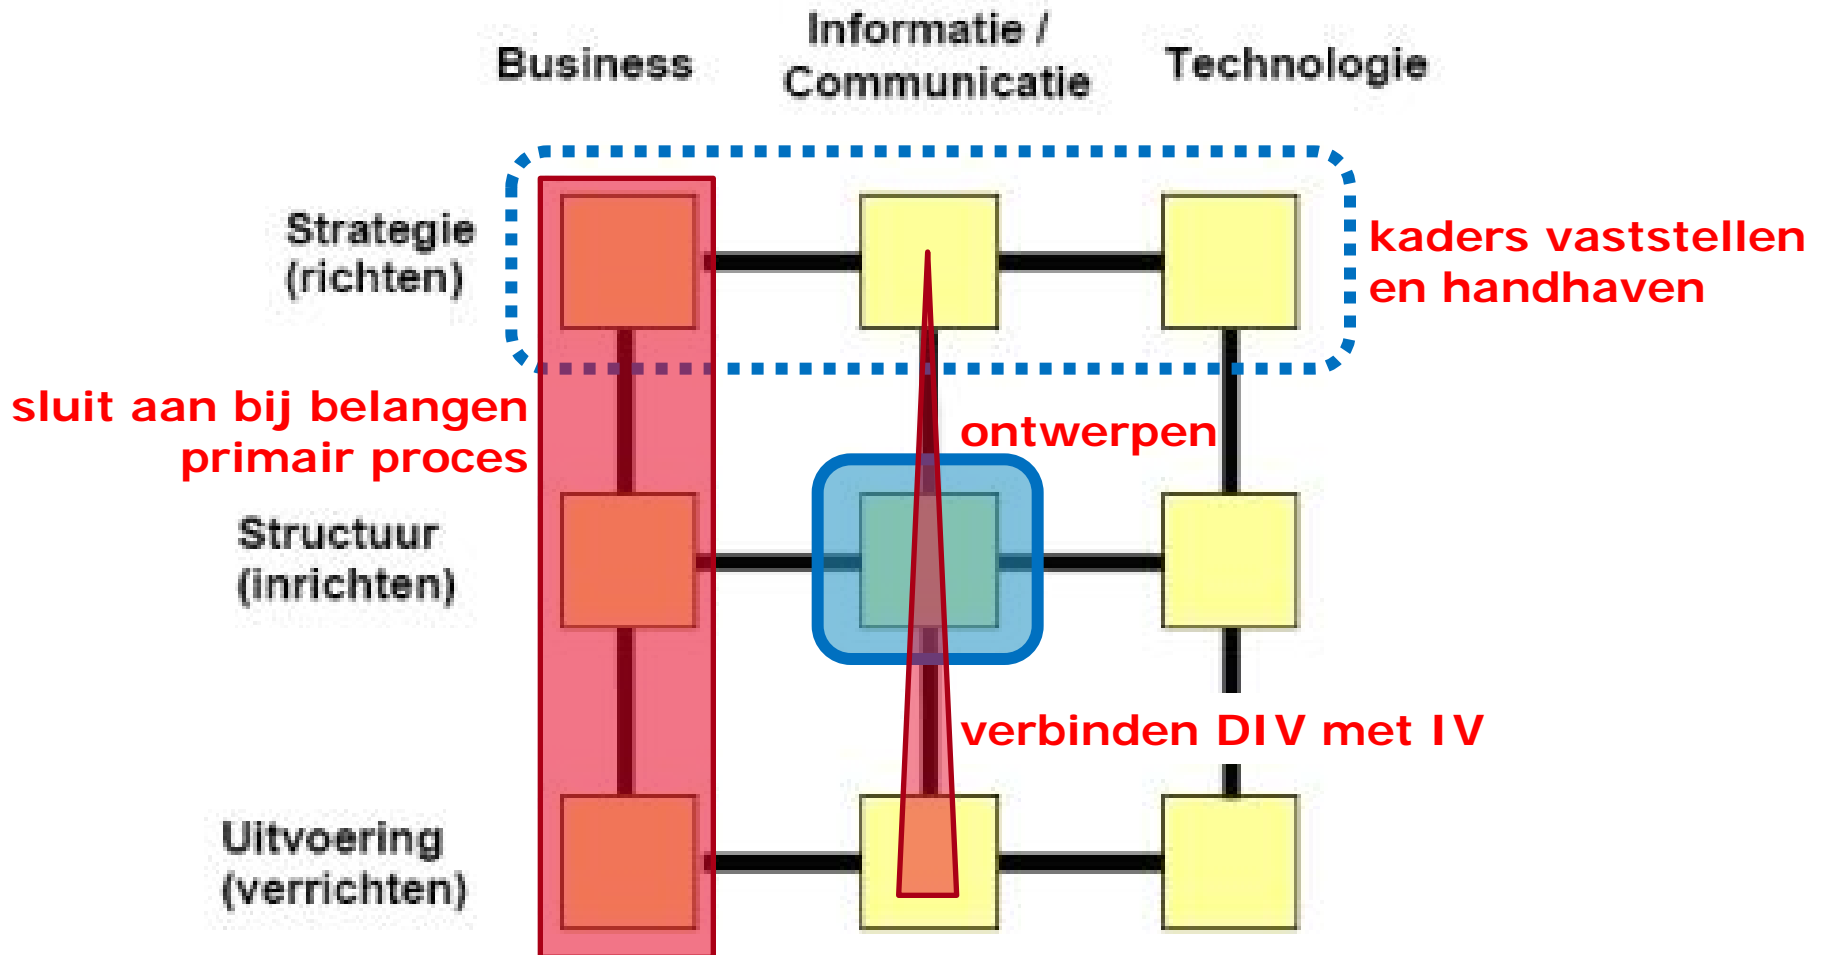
Business

Informatie / Communicatie

Technologie

Strategie (richten)

kaders vaststellen en handhaven

sluit aan bij belangen primair proces

ontwerpen

Structuur (inrichten)

verbinden DIV met IV

Uitvoering (verrichten)